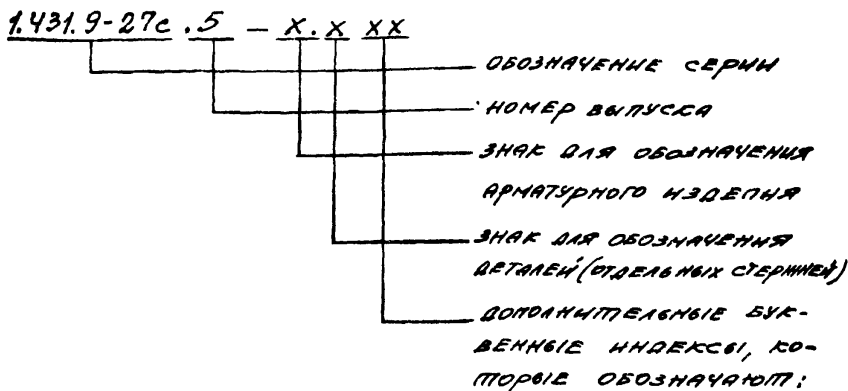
1.431.9-27с .5 – Х.Х ХХ

ОБОЗНАЧЕНИЕ СЕРИИ

НОМЕР ВЫПУСКА

ЗНАК ДЛЯ ОБОЗНАЧЕНИЯ АРМАТУРНОГО ИЗДЕЛИЯ

ЗНАК ДЛЯ ОБОЗНАЧЕНИЯ ДЕТАЛЕЙ (ОТДЕЛЬНЫХ СТЕРЖНЕЙ)

ДОПОЛНИТЕЛЬНЫЕ БУКВЕННЫЕ ИНДЕКСЫ, КОТОРЫЕ ОБОЗНАЧАЮТ: